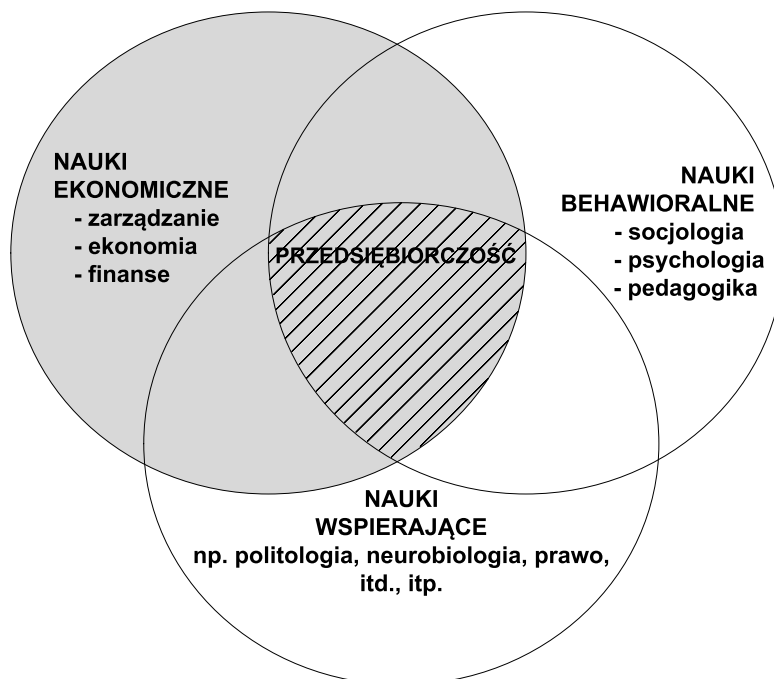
NAUKI EKONOMICZNE
- zarządzanie
- ekonomia
- finanse

NAUKI BEHAWIORALNE
- socjologia
- psychologia
- pedagogika

PRZEDSIĘBIORCZOŚĆ

NAUKI WSPIERAJĄCE
np. politologia, neurobiologia, prawo, itd., itp.